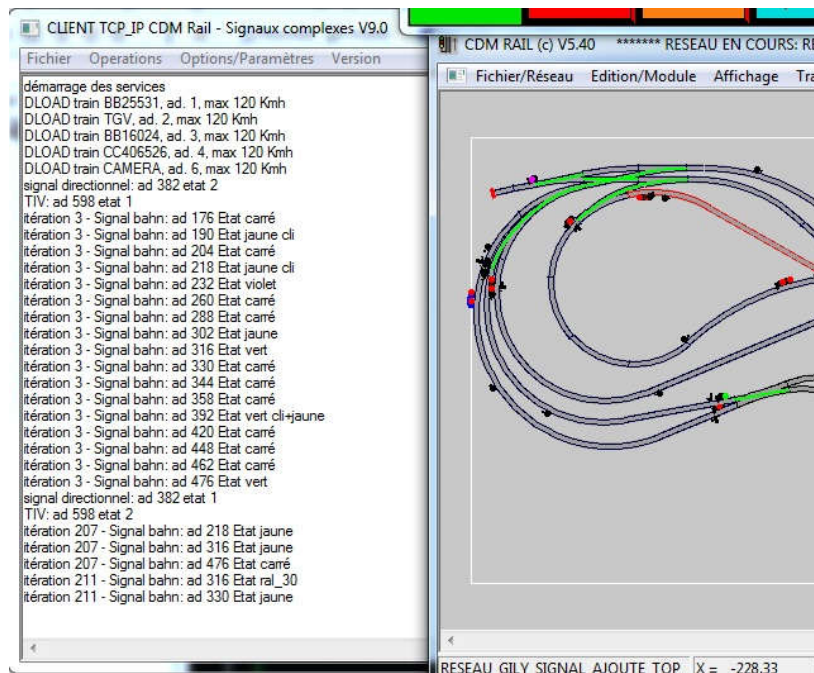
CLIENT TCP_IP CDM Rail - Signaux complexes V9.0

Fichier Operations Options/Paramètres Version

démarrage des services
DLOAD train BB25531, ad. 1, max 120 Kmh
DLOAD train TGV, ad. 2, max 120 Kmh
DLOAD train BB16024, ad. 3, max 120 Kmh
DLOAD train CC406526, ad. 4, max 120 Kmh
DLOAD train CAMERA, ad. 6, max 120 Kmh
signal directionnel: ad 382 etat 2
TIV: ad 598 etat 1
itération 3 - Signal bahn: ad 176 Etat carré
itération 3 - Signal bahn: ad 190 Etat jaune cli
itération 3 - Signal bahn: ad 204 Etat carré
itération 3 - Signal bahn: ad 218 Etat jaune cli
itération 3 - Signal bahn: ad 232 Etat violet
itération 3 - Signal bahn: ad 260 Etat carré
itération 3 - Signal bahn: ad 288 Etat carré
itération 3 - Signal bahn: ad 302 Etat jaune
itération 3 - Signal bahn: ad 316 Etat vert
itération 3 - Signal bahn: ad 330 Etat carré
itération 3 - Signal bahn: ad 344 Etat carré
itération 3 - Signal bahn: ad 358 Etat carré
itération 3 - Signal bahn: ad 392 Etat vert cli+jaune
itération 3 - Signal bahn: ad 420 Etat carré
itération 3 - Signal bahn: ad 448 Etat carré
itération 3 - Signal bahn: ad 462 Etat carré
itération 3 - Signal bahn: ad 476 Etat vert
signal directionnel: ad 382 etat 1
TIV: ad 598 etat 2
itération 207 - Signal bahn: ad 218 Etat jaune
itération 207 - Signal bahn: ad 316 Etat jaune
itération 207 - Signal bahn: ad 476 Etat carré
itération 211 - Signal bahn: ad 316 Etat ral_30
itération 211 - Signal bahn: ad 330 Etat jaune

CDM RAIL (c) V5.40 ******* RESEAU EN COURS: R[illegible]

Fichier/Réseau Edition/Module Affichage Tra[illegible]

RESEAU GILY SIGNAL AJOUTE TOP X = -228.33